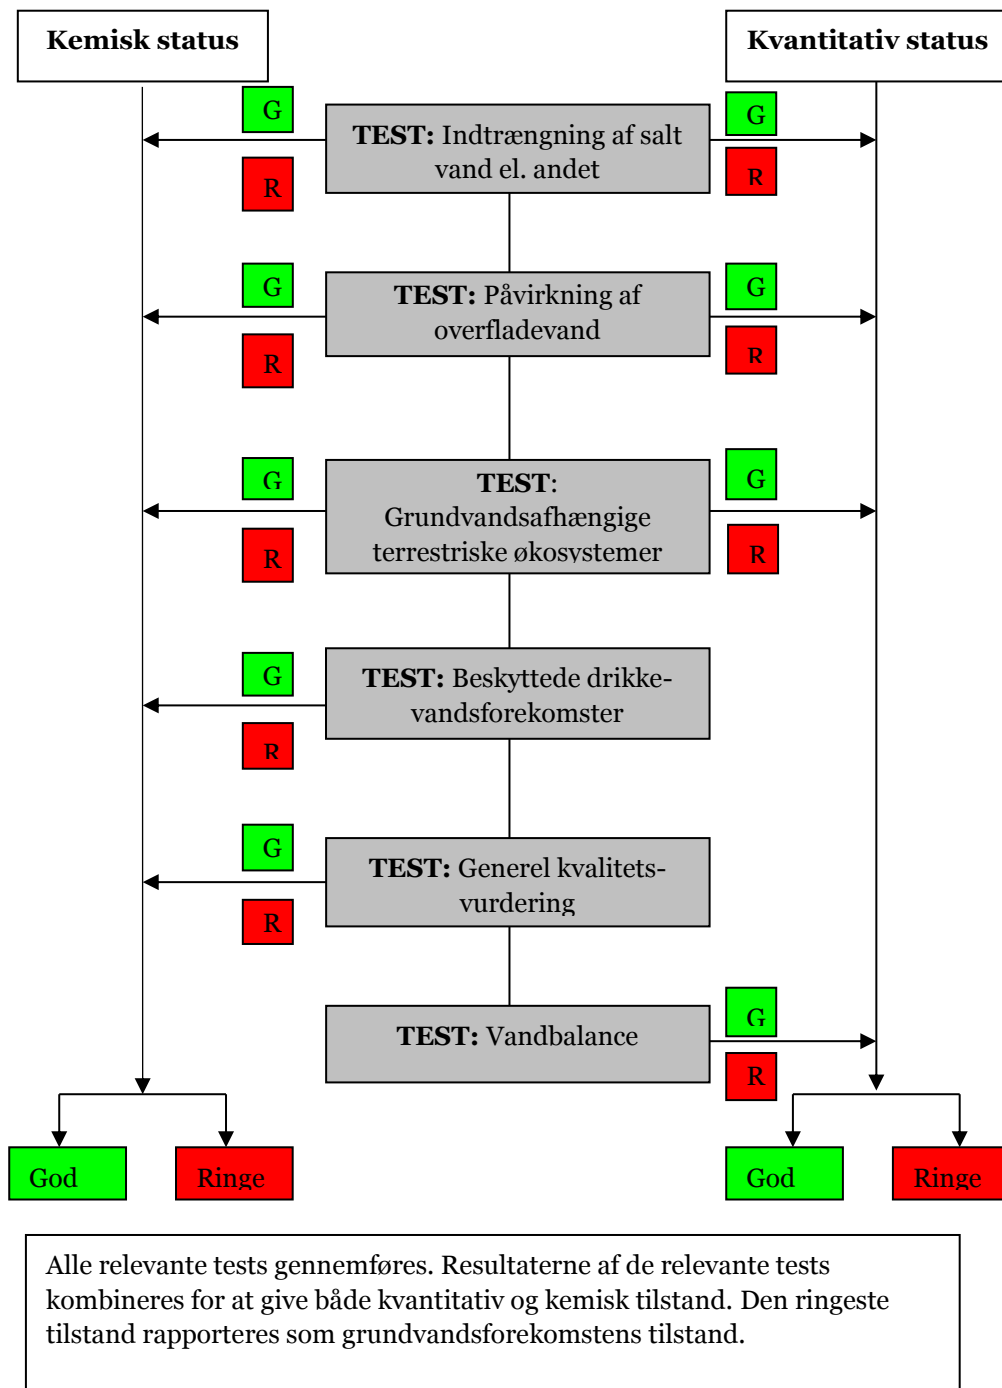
Kemisk status

Kvantitativ status

G
R
**TEST:** Indtrængning af salt vand el. andet
G
R

G
R
**TEST:** Påvirkning af overfladevand
G
R

G
R
**TEST:** Grundvandsafhængige terrestriske økosystemer
G
R

G
R
**TEST:** Beskyttede drikkevandsforekomster

G
R
**TEST:** Generel kvalitetsvurdering

**TEST:** Vandbalance
G
R

God
Ringe
God
Ringe

Alle relevante tests gennemføres. Resultaterne af de relevante tests kombineres for at give både kvantitativ og kemisk tilstand. Den ringeste tilstand rapporteres som grundvandsforekomstens tilstand.